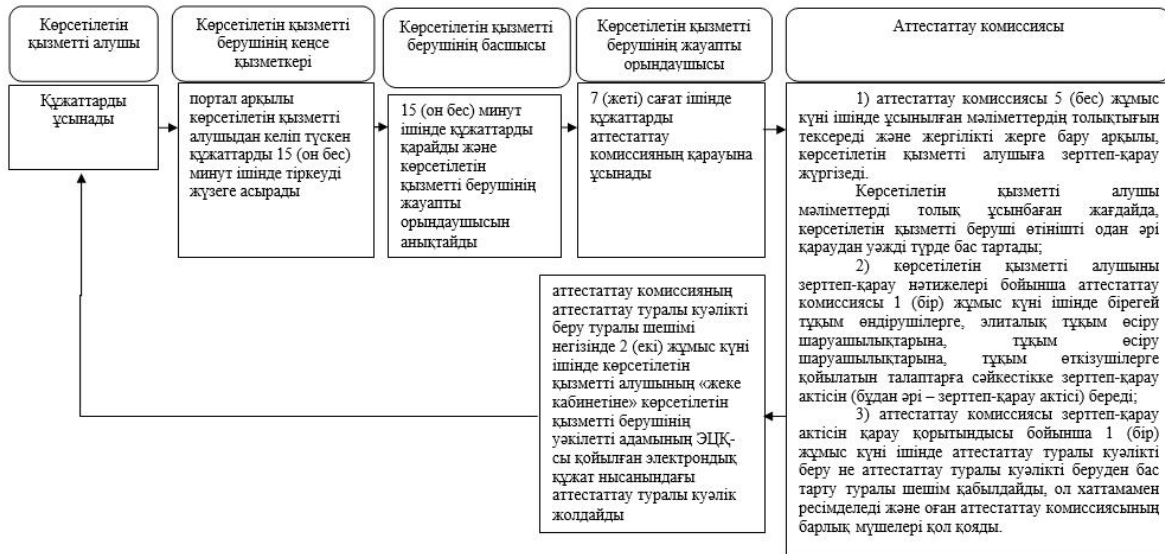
Көрсетілетін қызметті алушы

Көрсетілетін қызметті берушінің кеңсе қызметкері

Көрсетілетін қызметті берушінің басшысы

Көрсетілетін қызметті берушінің жауапты орындаушысы

Аттестаттау комиссиясы

Құжаттарды ұсынады

портал арқылы көрсетілетін қызметті алушыдан келіп түскен құжаттарды 15 (он бес) минут ішінде тіркеуді жүзеге асырады

15 (он бес) минут ішінде құжаттарды қарайды және көрсетілетін қызметті берушінің жауапты орындаушысын анықтайды

7 (жеті) сағат ішінде құжаттарды аттестаттау комиссияның қарауына ұсынады

1) аттестаттау комиссиясы 5 (бес) жұмыс күні ішінде ұсынылған мәліметтердің толықтығын тексереді және жергілікті жерге бару арқылы, көрсетілетін қызметті алушыға зерттеп-қарау жүргізеді.

Көрсетілетін қызметті алушы мәліметтерді толық ұсынбаған жағдайда, көрсетілетін қызметті беруші өтінішті одан әрі қараудан уәжді түрде бас тартады;

2) көрсетілетін қызметті алушыны зерттеп-қарау нәтижелері бойынша аттестаттау комиссиясы 1 (бір) жұмыс күні ішінде бірегей тұқым өндірушілерге, элиталық тұқым өсіру шаруашылықтарына, тұқым өсіру шаруашылықтарына, тұқым өткізушілерге қойылатын талаптарға сәйкестікке зерттеп-қарау актісін (бұдан әрі – зерттеп-қарау актісі) береді;

3) аттестаттау комиссиясы зерттеп-қарау актісін қарау қорытындысы бойынша 1 (бір) жұмыс күні ішінде аттестаттау туралы куәлікті беру не аттестаттау туралы куәлікті беруден бас тарту туралы шешім қабылдайды, ол хаттамамен ресімделеді және оған аттестаттау комиссиясының барлық мүшелері қол қояды.

аттестаттау комиссияның аттестаттау туралы куәлікті беру туралы шешімі негізінде 2 (екі) жұмыс күні ішінде көрсетілетін қызметті алушының «жеке кабинетіне» көрсетілетін қызметті берушінің уәкілетті адамының ЭЦҚ-сы қойылған электрондық құжат нысанындағы аттестаттау туралы куәлік жолдайды